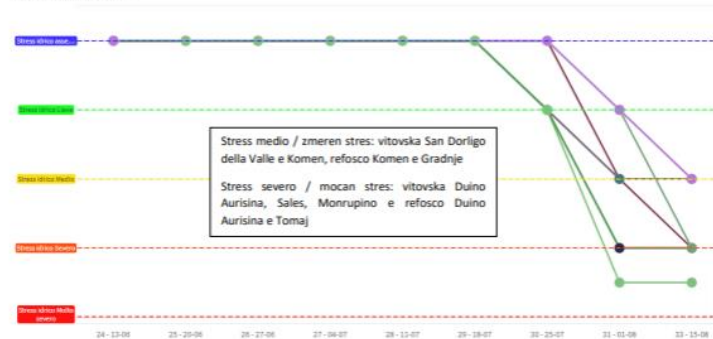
Stress idrico asse...

Stress idrico Lieve

Stress idrico Medio

Stress idrico Severo

Stress idrico Molto severo

Stress medio / zmeren stres: vitovska San Dorligo della Valle e Komen, refosco Komen e Gradnje

Stress severo / mocan stres: vitovska Duino Aurisina, Sales, Monrupino e refosco Duino Aurisina e Tomaj

24 - 13-06
25 - 20-06
26 - 27-06
27 - 04-07
28 - 11-07
29 - 18-07
30 - 25-07
31 - 01-08
33 - 15-08